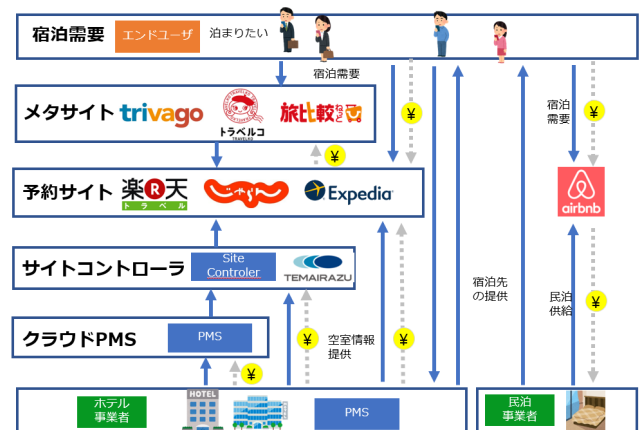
宿泊需要
エンドユーザ
泊まりたい
宿泊需要
メタサイト
trivago
トラベルコ
TRAVELKO
旅比較ねっと
¥
¥
¥
予約サイト
楽天
トラベル
じゃらん
Expedia
宿泊需要
¥
airbnb
サイトコントローラ
Site Controler
TEMAIRAZU
宿泊先の提供
民泊供給
¥
クラウドPMS
PMS
¥
空室情報提供
¥
¥
ホテル事業者
HOTEL
PMS
民泊事業者